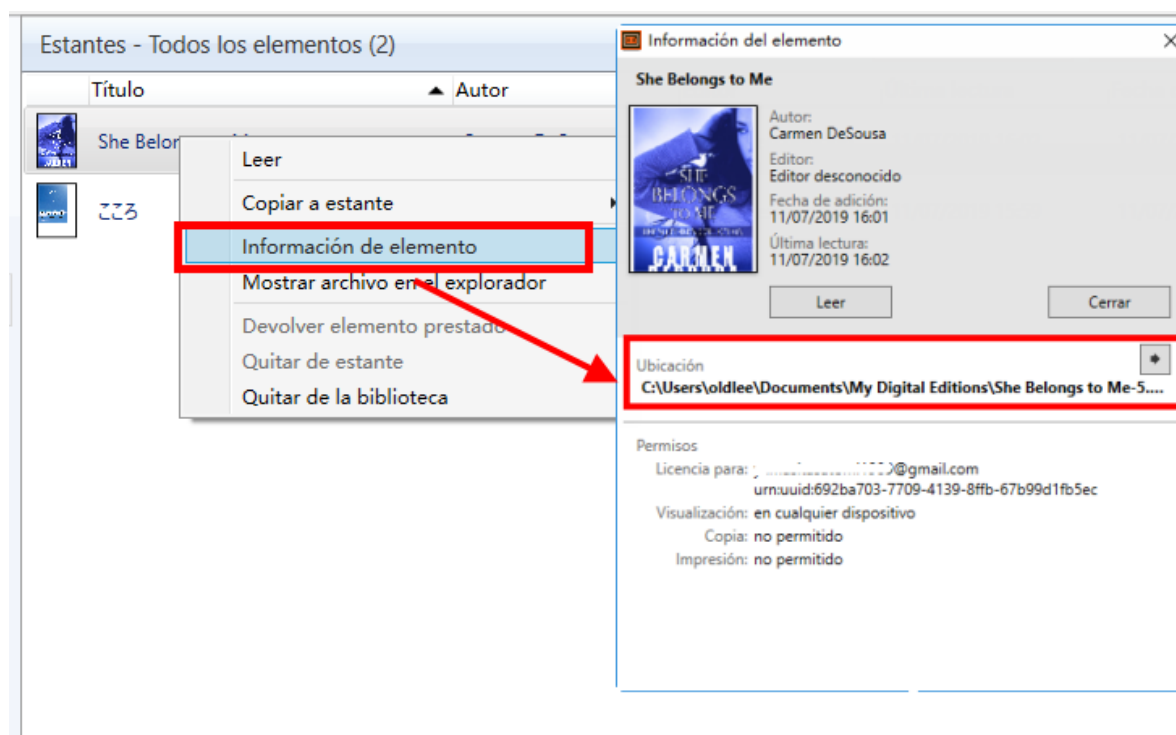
Estantes - Todos los elementos (2)

Título
Autor

She Belon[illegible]

こころ

Leer
Copiar a estante
Información de elemento
Mostrar archivo en el explorador
Devolver elemento prestado
Quitar de estante
Quitar de la biblioteca

Información del elemento

She Belongs to Me

SHE BELONGS TO ME
CARMEN

Autor:
Carmen DeSousa
Editor:
Editor desconocido
Fecha de adición:
11/07/2019 16:01
Última lectura:
11/07/2019 16:02

Leer
Cerrar

Ubicación
C:\Users\oldlee\Documents\My Digital Editions\She Belongs to Me-5....

Permisos
Licencia para: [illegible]@gmail.com
urn:uuid:692ba703-7709-4139-8ffb-67b99d1fb5ec
Visualización: en cualquier dispositivo
Copia: no permitido
Impresión: no permitido